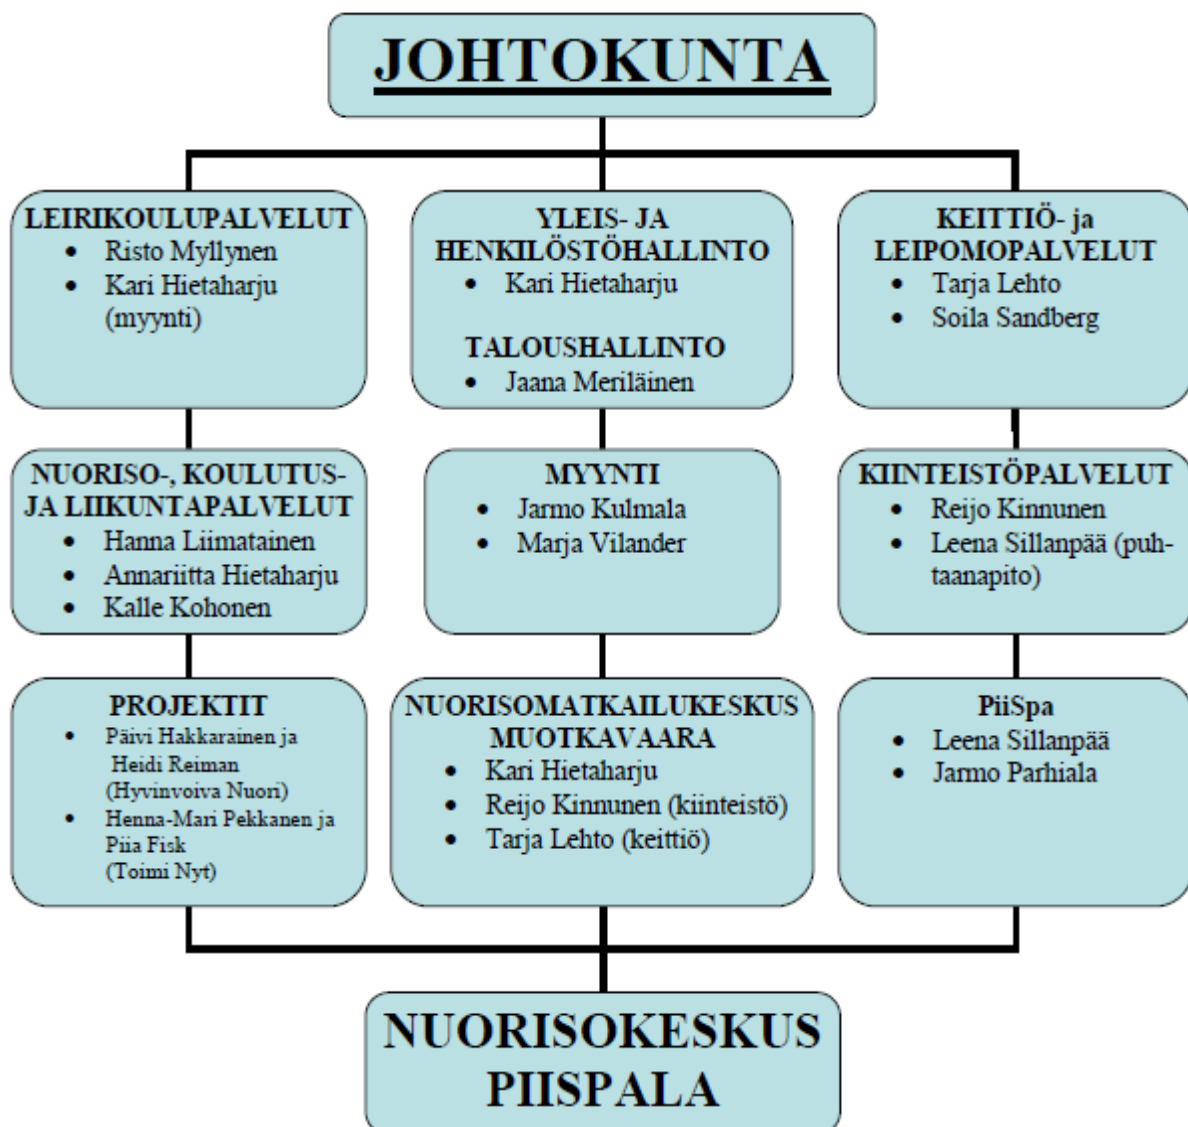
JOHTOKUNTA

LEIRIKOULUPALVELUT
- Risto Myllynen
- Kari Hietaharju (myynti)

YLEIS- JA HENKILÖSTÖHALLINTO
- Kari Hietaharju

TALOUSHALLINTO
- Jaana Meriläinen

KEITTIÖ- ja LEIPOMOPALVELUT
- Tarja Lehto
- Soila Sandberg

NUORISO-, KOULUTUS- JA LIIKUNTAPALVELUT
- Hanna Liimatainen
- Annariitta Hietaharju
- Kalle Kohonen

MYYNTI
- Jarmo Kulmala
- Marja Vilander

KIINTEISTÖPALVELUT
- Reijo Kinnunen
- Leena Sillanpää (puhtaanapito)

PROJEKTIT
- Päivi Hakkarainen ja Heidi Reiman (Hyvinvoiva Nuori)
- Henna-Mari Pekkanen ja Piia Fisk (Toimi Nyt)

NUORISOMATKAILUKESKUS MUOTKAVAARA
- Kari Hietaharju
- Reijo Kinnunen (kiinteistö)
- Tarja Lehto (keittiö)

PiiSpa
- Leena Sillanpää
- Jarmo Parhiala

NUORISOKESKUS PIISPALA